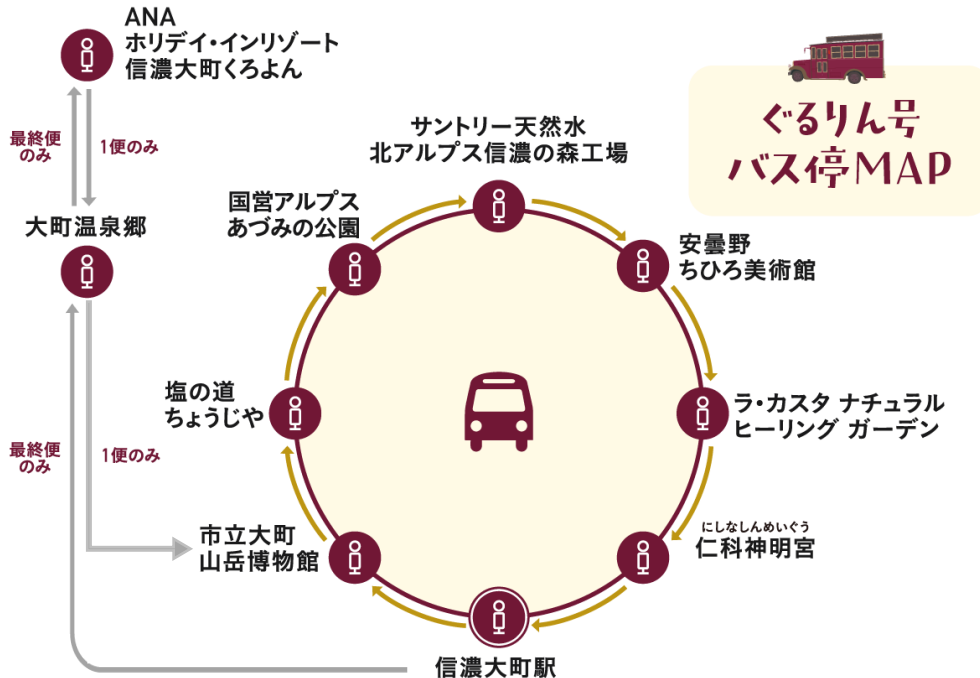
ANA
ホリデイ・インリゾート
信濃大町くろよん

最終便のみ

1便のみ

大町温泉郷

最終便のみ

1便のみ

ぐるりん号
バス停MAP

サントリー天然水
北アルプス信濃の森工場

国営アルプス
あづみの公園

安曇野
ちひろ美術館

塩の道
ちょうじや

ラ・カスタ ナチュラル
ヒーリング ガーデン

市立大町
山岳博物館

にしなしんめいぐう
仁科神明宮

信濃大町駅